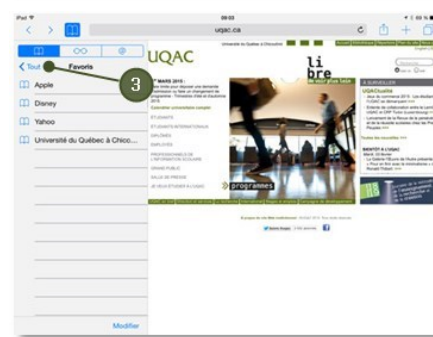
iPad
09:03
uqac.ca
Tout
Favoris
3
Apple
Disney
Yahoo
Université du Québec à Chico...
Modifier
UQAC
Université du Québec à Chicoutimi
libre
de voir plus loin
programmes
MARS 2015
ÉTUDIANTS
ÉTUDIANTS INTERNATIONAUX
DIPLÔMÉS
EMPLOYÉS
GRAND PUBLIC
SALLE DE PRESSE
À SURVEILLER
UQACtualité
BIENTÔT À L'UQAC
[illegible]